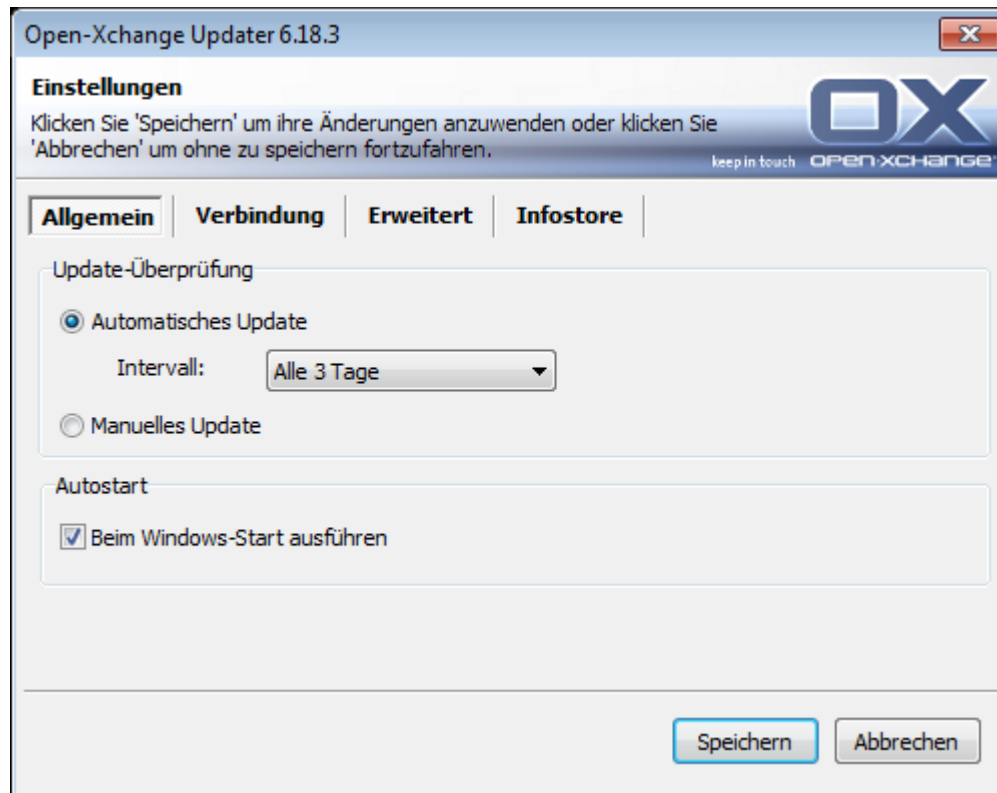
Open-Xchange Updater 6.18.3

Einstellungen

Klicken Sie 'Speichern' um ihre Änderungen anzuwenden oder klicken Sie 'Abbrechen' um ohne zu speichern fortzufahren.

OX
keep in touch OPEN-XCHANGE

Allgemein | Verbindung | Erweitert | Infostore

Update-Überprüfung

Automatisches Update

Intervall: Alle 3 Tage

Manuelles Update

Autostart

Beim Windows-Start ausführen

Speichern Abbrechen